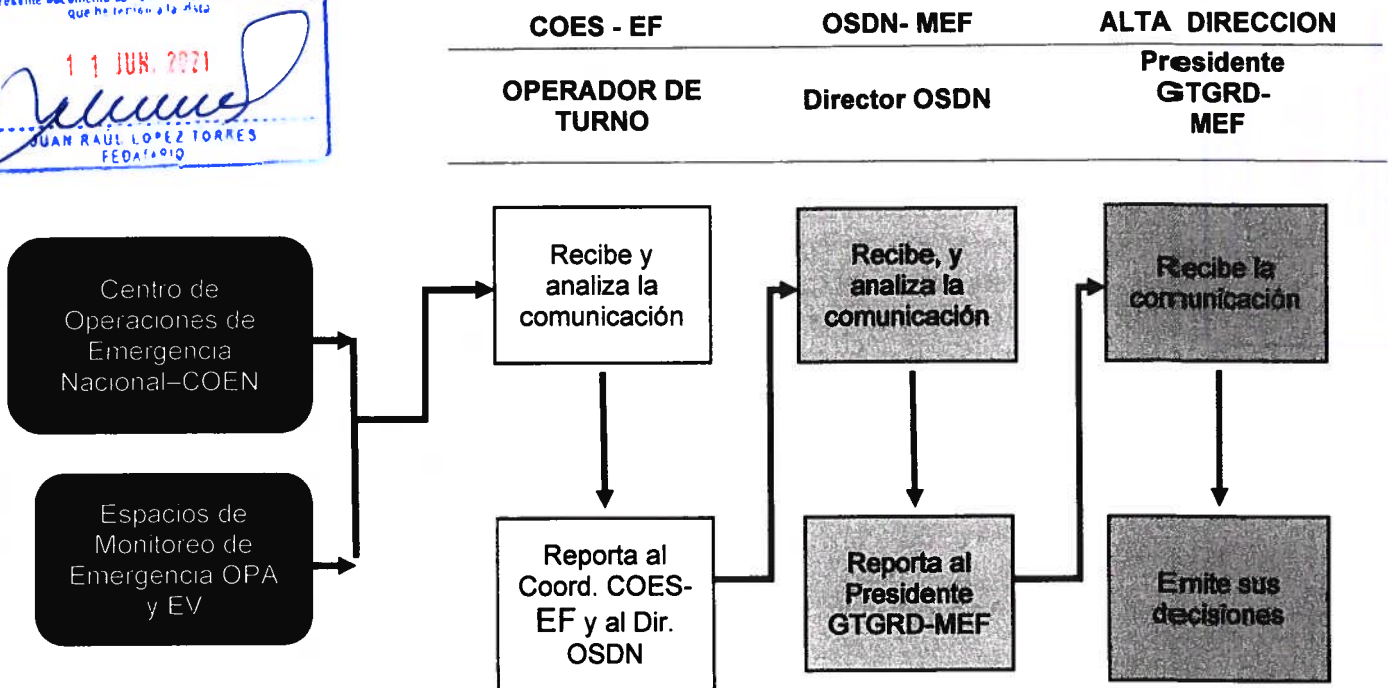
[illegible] que he tenido a la vista

1 1 JUN. 2021

JUAN RAUL LOPEZ TORRES
FEDATARIO

| COES - EF | OSDN- MEF | ALTA DIRECCION |
|---|---|---|
| OPERADOR DE TURNO | Director OSDN | Presidente GTGRD-MEF |

Centro de Operaciones de Emergencia Nacional–COEN

Espacios de Monitoreo de Emergencia OPA y EV

Recibe y analiza la comunicación

Reporta al Coord. COES-EF y al Dir. OSDN

Recibe, y analiza la comunicación

Reporta al Presidente GTGRD-MEF

Recibe la comunicación

Emite sus decisiones